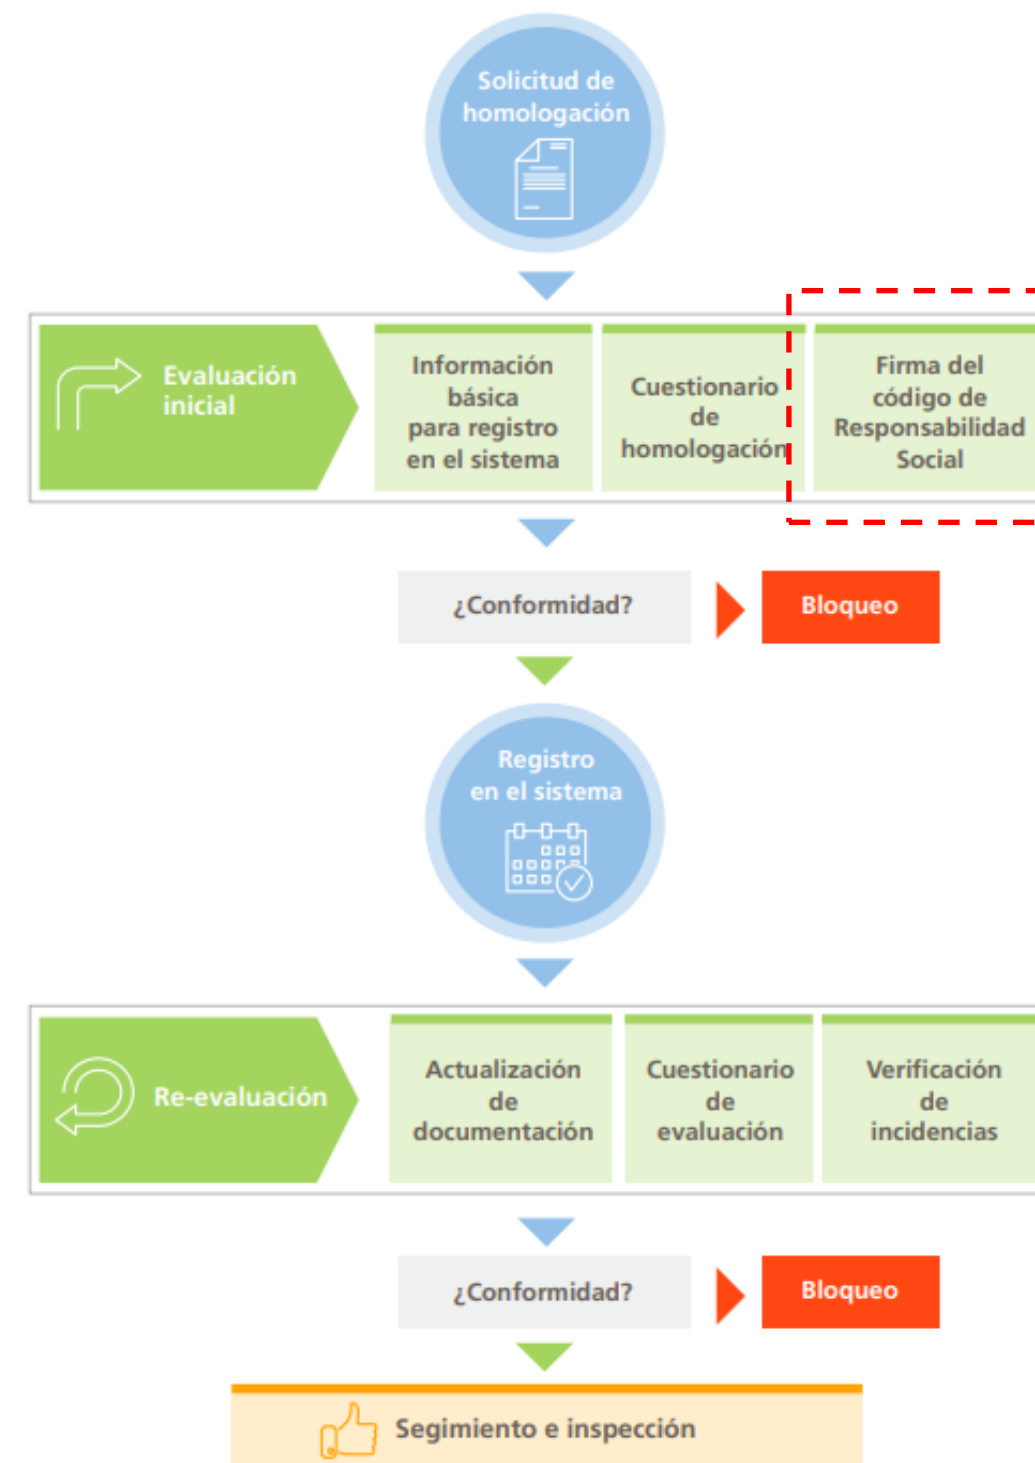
Solicitud de homologación

Evaluación inicial

Información básica para registro en el sistema

Cuestionario de homologación

Firma del código de Responsabilidad Social

¿Conformidad?

Bloqueo

Registro en el sistema

Re-evaluación

Actualización de documentación

Cuestionario de evaluación

Verificación de incidencias

¿Conformidad?

Bloqueo

Segimiento e inspección